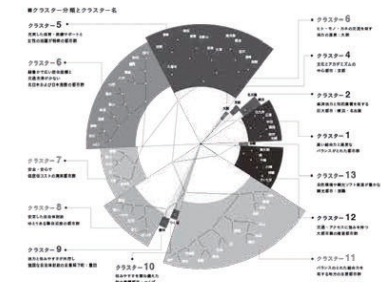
■クラスター分類とクラスター名

クラスター5
充実した医療・教育サポートと自然の恵みが特徴の都市群

クラスター6
緑豊かで広い居住面積と充実した子育て環境を生かした都市群

クラスター7
安全・安心で低廉なコストの都市群

クラスター8
安定した自治体財政ゆとりある暮らしの都市群

クラスター9
ほかとは違うそれぞれの特色を持つ都市群

クラスター10
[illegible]

クラスター6
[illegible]

クラスター4
文化とアカデミズムの中心都市・京都

クラスター2
経済力と国際競争力を有する巨大都市・横浜・名古屋

クラスター1
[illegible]

クラスター13
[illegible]

クラスター12
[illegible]

クラスター11
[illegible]